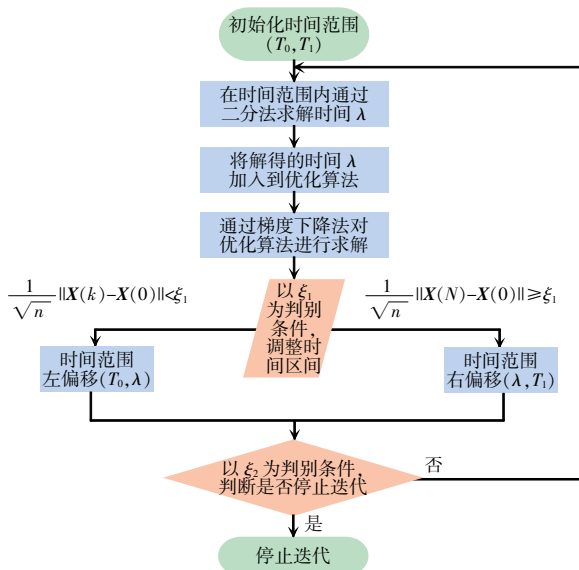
初始化时间范围 $(T_0,T_1)$

在时间范围内通过二分法求解时间 $\lambda$

将解得的时间 $\lambda$ 加入到优化算法

通过梯度下降法对优化算法进行求解

$\frac{1}{\sqrt{n}}\|X(k)-X(0)\|<\xi_1$

以 $\xi_1$ 为判别条件，调整时间区间

$\frac{1}{\sqrt{n}}\|X(N)-X(0)\|\geqslant\xi_1$

时间范围左偏移 $(T_0,\lambda)$

时间范围右偏移 $(\lambda,T_1)$

以 $\xi_2$ 为判别条件，判断是否停止迭代

否

是

停止迭代